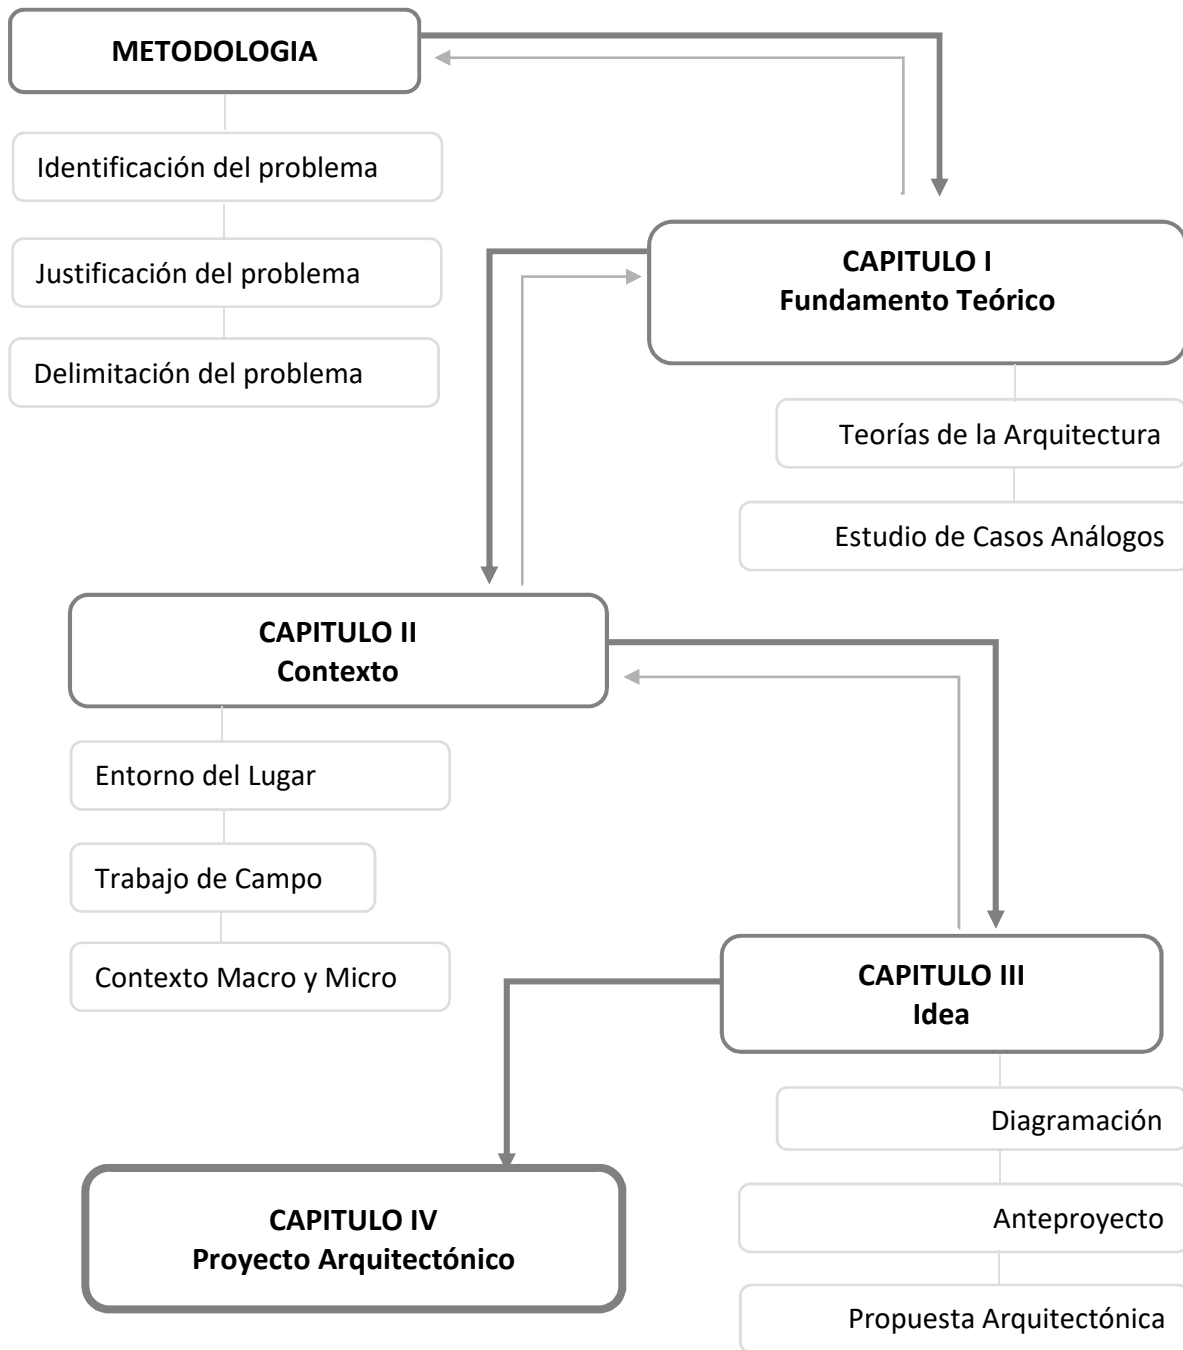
METODOLOGIA

Identificación del problema

Justificación del problema

Delimitación del problema

CAPITULO I
Fundamento Teórico

Teorías de la Arquitectura

Estudio de Casos Análogos

CAPITULO II
Contexto

Entorno del Lugar

Trabajo de Campo

Contexto Macro y Micro

CAPITULO III
Idea

Diagramación

Anteproyecto

Propuesta Arquitectónica

CAPITULO IV
Proyecto Arquitectónico